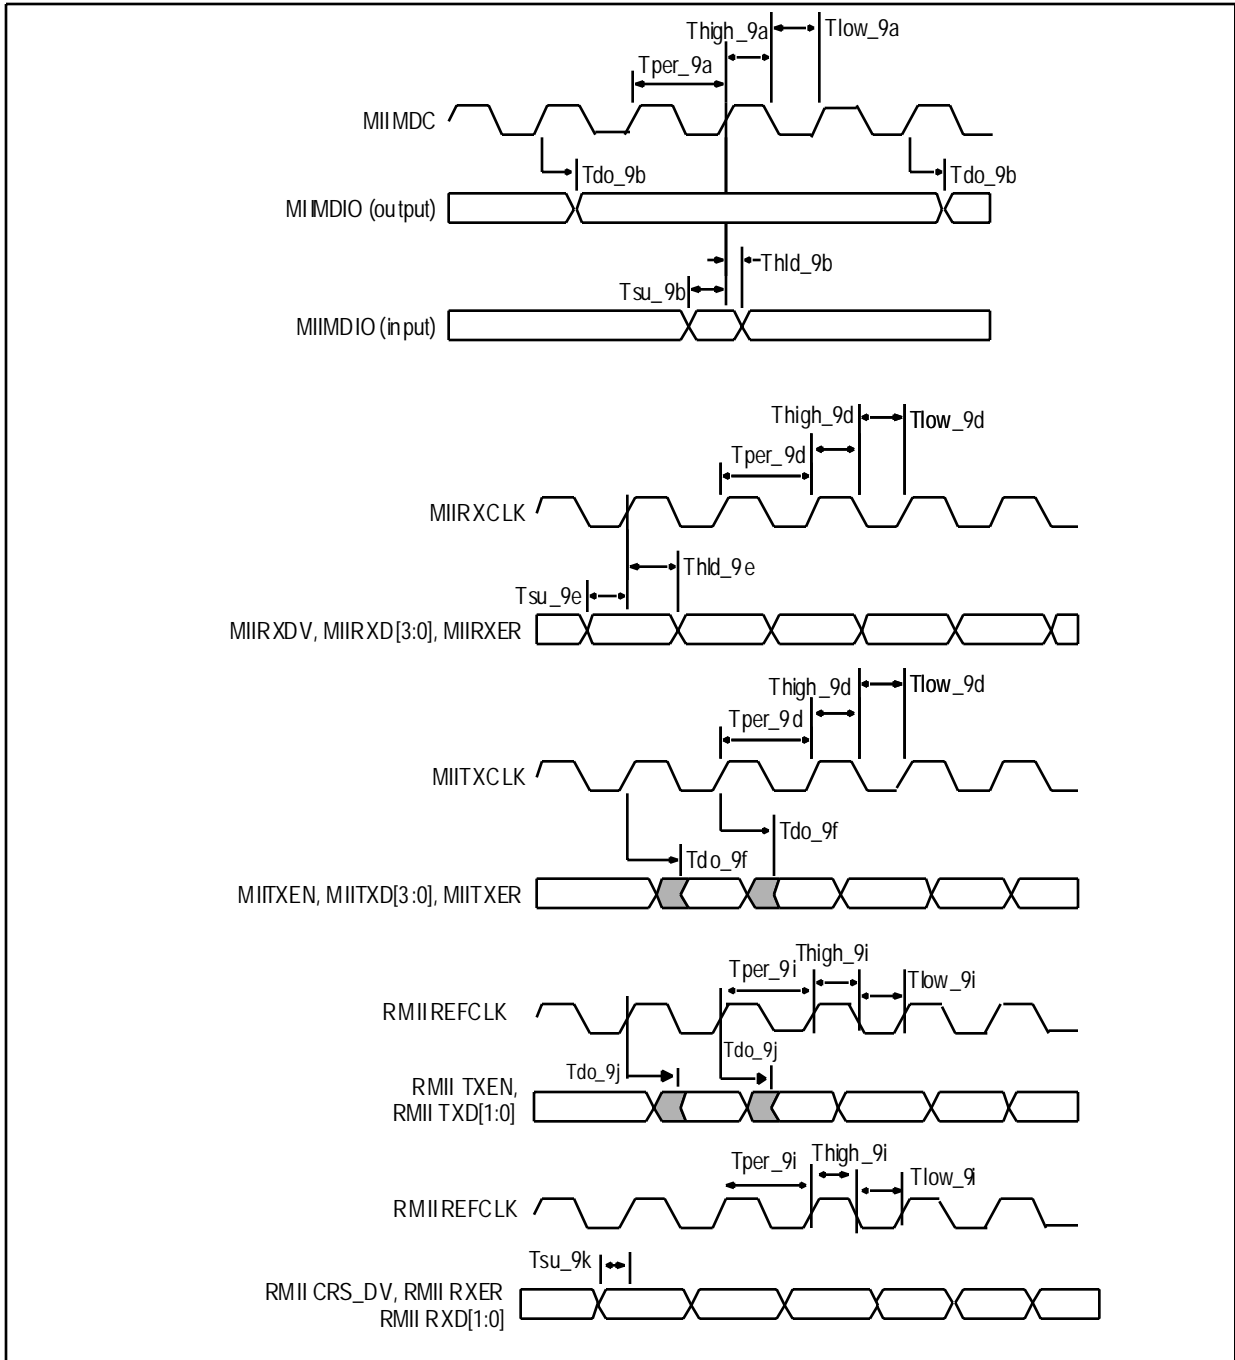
Thigh_9a
Tlow_9a
Tper_9a
MIIMDC
Tdo_9b
Tdo_9b
MIIMDIO (output)
Thld_9b
Tsu_9b
MIIMDIO (input)

Thigh_9d
Tlow_9d
Tper_9d
MIIRXCLK
Thld_9e
Tsu_9e
MIIRXDV, MIIRXD[3:0], MIIRXER

Thigh_9d
Tlow_9d
Tper_9d
MIITXCLK
Tdo_9f
Tdo_9f
MIITXEN, MIITXD[3:0], MIITXER

Tper_9i
Thigh_9i
Tlow_9i
RMIIREFCLK
Tdo_9j
Tdo_9j
RMII TXEN, RMII TXD[1:0]

Tper_9i
Thigh_9i
Tlow_9i
RMIIREFCLK
Tsu_9k
RMII CRS_DV, RMII RXER RMII RXD[1:0]